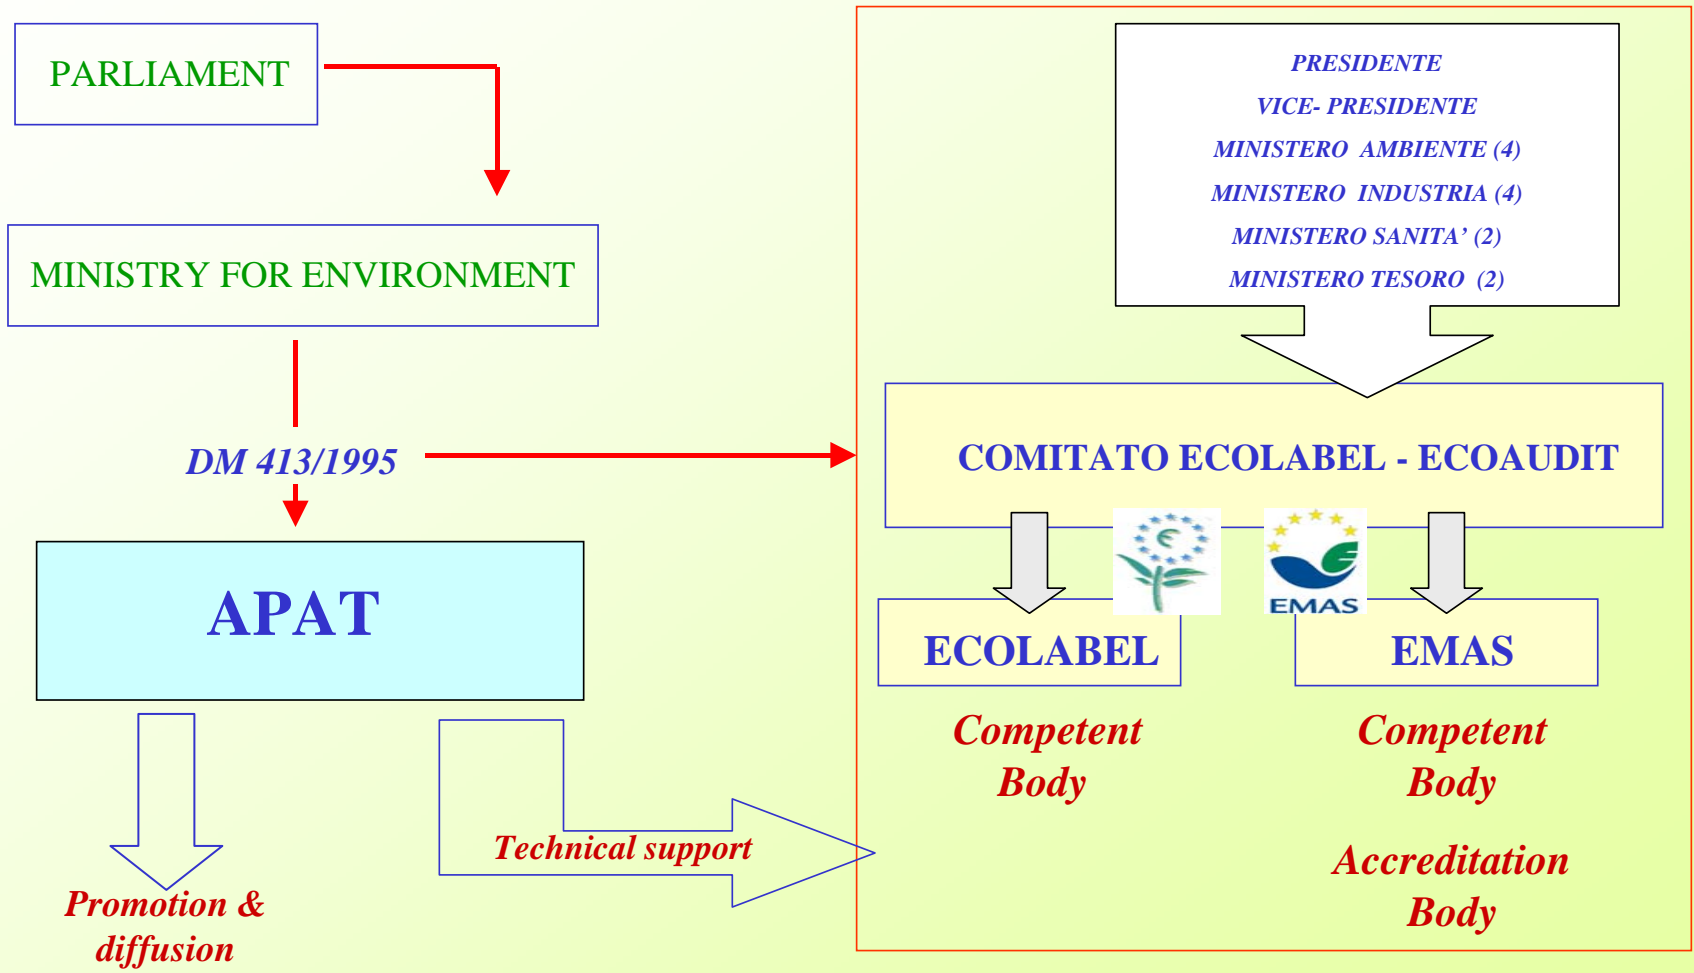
PARLIAMENT

MINISTRY FOR ENVIRONMENT

DM 413/1995

APAT

PRESIDENTE
VICE- PRESIDENTE
MINISTERO AMBIENTE (4)
MINISTERO INDUSTRIA (4)
MINISTERO SANITA' (2)
MINISTERO TESORO (2)

COMITATO ECOLABEL - ECOAUDIT

EMAS

ECOLABEL

EMAS

Competent Body

Competent Body

Accreditation Body

Technical support

Promotion & diffusion